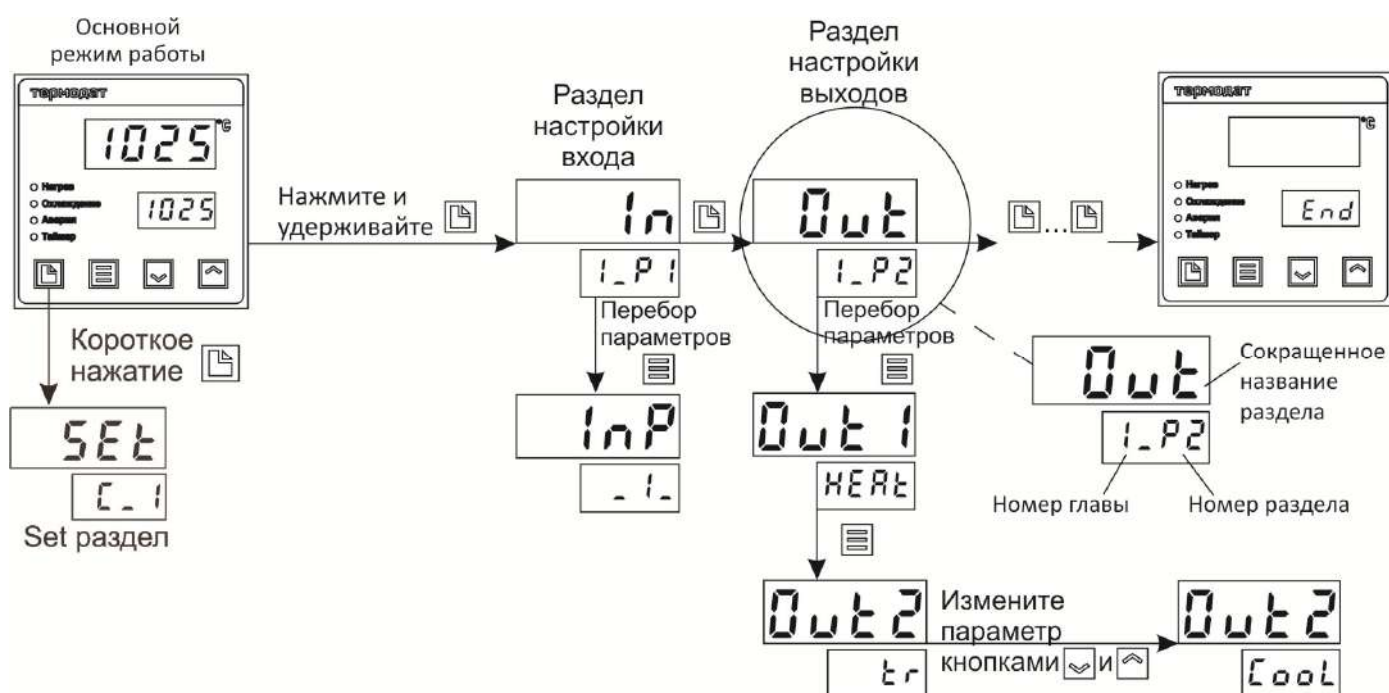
Основной режим работы

термодат

1025 °C

Нагрев
Охлаждение
Авария
Таймер

1025

Нажмите и удерживайте

Раздел настройки входа

In

1_P1

Перебор параметров

InP

_1_

Раздел настройки выходов

Out

1_P2

Перебор параметров

Out1

HEAt

Out2

tr

Измените параметр кнопками и

Out2

CooL

...

термодат

°C

Нагрев
Охлаждение
Авария
Таймер

End

Out

Сокращенное название раздела

1_P2

Номер главы

Номер раздела

Короткое нажатие

SEt

C_1

Set раздел